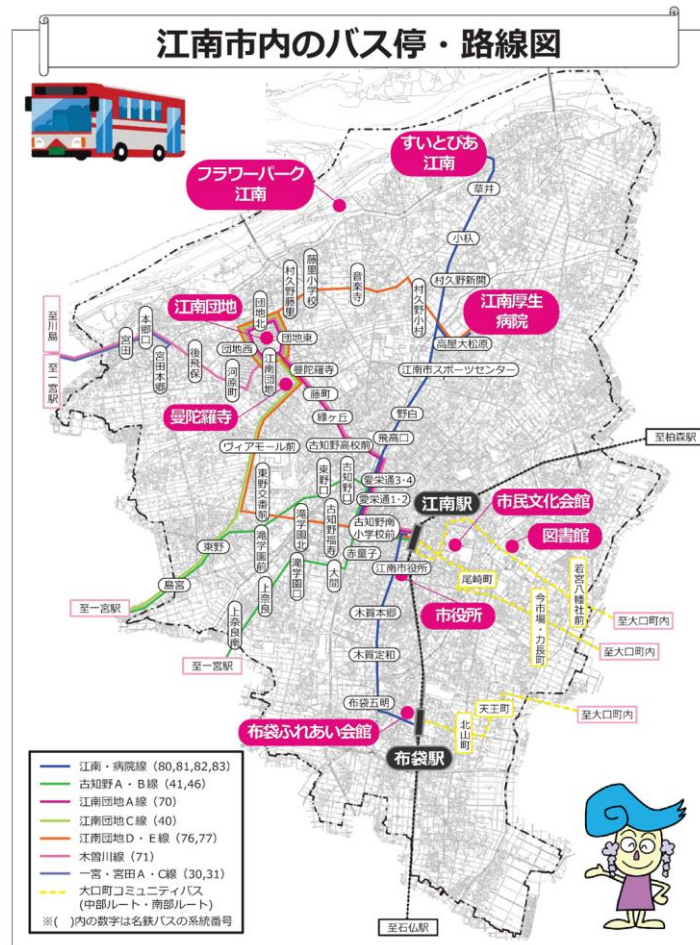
江南市内のバス停・路線図

すいとぴあ江南
フラワーパーク江南
草井
小杁
村久野新開
音楽寺
藤里小学校
村久野藤里
村久野小村
江南厚生病院
高屋大松原
江南団地
団地北
団地西
団地東
本郷口
宮田
宮田本郷
後飛保
河原町
江南団地
曼陀羅寺
藤町
江南市スポーツセンター
曼陀羅寺
野白
緑ヶ丘
古知野高校前
飛高口
ヴィアモール前
東野文化前
東野口
古知野口
愛栄通3・4
愛栄通1・2
江南駅
市民文化会館
図書館
古知野南小学校前
古知野福寿
滝学園北
滝学園前
滝学園南
赤童子
大間
東野
江南市役所
尾崎町
若宮八幡社前
今市場・力長町
上奈良
上奈良東
鳥宮
至一宮駅
至一宮駅
木賀本郷
市役所
至大口町内
至大口町内
木賀定和
布袋五明
天王町
北山町
至大口町内
布袋ふれあい会館
布袋駅
至柏森駅
至川島
至一宮駅
至石仏駅

江南・病院線（80,81,82,83）
古知野A・B線（41,46）
江南団地A線（70）
江南団地C線（40）
江南団地D・E線（76,77）
木曽川線（71）
一宮・宮田A・C線（30,31）
大口町コミュニティバス（中部ルート・南部ルート）
※( )内の数字は名鉄バスの系統番号